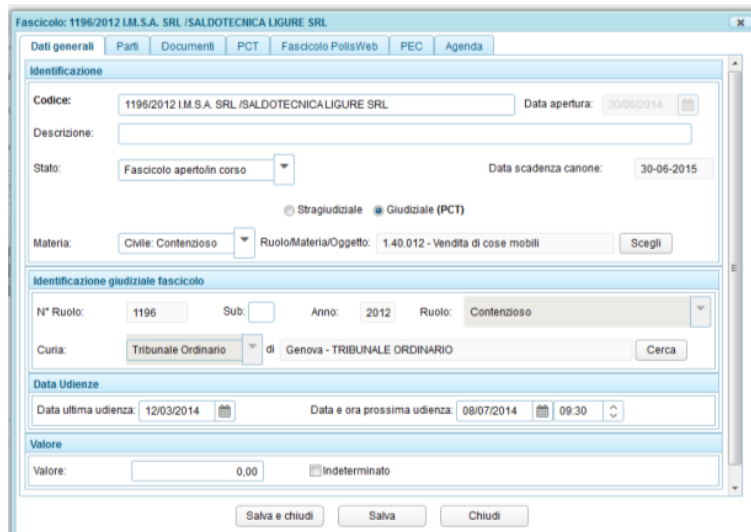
Fascicolo: 1196/2012 I.M.S.A. SRL /SALDOTECNICA LIGURE SRL

Dati generali | Parti | Documenti | PCT | Fascicolo PolisWeb | PEC | Agenda

Identificazione

Codice: 1196/2012 I.M.S.A. SRL /SALDOTECNICA LIGURE SRL
Data apertura: 30/06/2014

Descrizione:

Stato: Fascicolo aperto/in corso
Data scadenza canone: 30-06-2015

Stragiudiziale Giudiziale (PCT)

Materia: Civile: Contenzioso
Ruolo/Materia/Oggetto: 1.40.012 - Vendita di cose mobili
Scegli

Identificazione giudiziale fascicolo

N° Ruolo: 1196 Sub: Anno: 2012 Ruolo: Contenzioso

Curia: Tribunale Ordinario di Genova - TRIBUNALE ORDINARIO
Cerca

Data Udienze

Data ultima udienza: 12/03/2014
Data e ora prossima udienza: 08/07/2014 09:30

Valore

Valore: 0,00 Indeterminato

Salva e chiudi | Salva | Chiudi